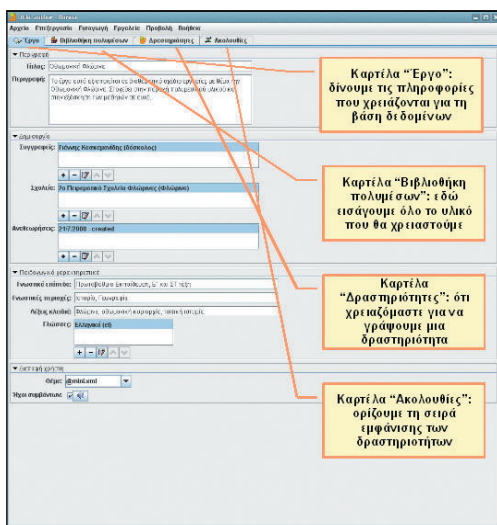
Αρχείο Επεξεργασία Εισαγωγή Εργαλεία Προβολή Βοήθεια

Έργο | Βιβλιοθήκη πολυμέσων | Δραστηριότητες | Ακολουθίες

Περιγραφή

Τίτλος: Οδυσσεϊκό Φλάσιε

Περιγραφή: Το έργο αυτό εξετάζουμε τις βιβλιογραφικές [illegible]

Δημιουργία

Συγγραφείς: Γιάννης Κοσκινιάδης (δάσκαλος)

Σχολείο: 7ο Πειραματικό Σχολείο Φλώρινας (Φλώρινα)

Ανεπτυγμένος: 21/7/2008 : created

Παιδαγωγικά χαρακτηριστικά

Γνωστικό επίπεδο: Πρωτοβάθμια Εκπαίδευση, Ε' και ΣΤ' τάξη

Γνωστικές περιοχές: Ιστορία, Γεωγραφία

Λέξεις κλειδιά: Φλάσιε, οδυσσεϊκή περιφέρεια, ταπεινή σύνταξη

Γλώσσες: Ελληνικά (el)

Διεπαφή χρήστη

Θέμα: @minixmlf

Ήχοι συμβάντων:

Καρτέλα "Εργο": δίνουμε τις πληροφορίες που χρειάζονται για τη βάση δεδομένων

Καρτέλα "Βιβλιοθήκη πολυμέσων": εδώ εισάγουμε όλο το υλικό που θα χρειαστούμε

Καρτέλα "Δραστηριότητες": ότι χρειαζόμαστε για να γράψουμε μια δραστηριότητα

Καρτέλα "Ακολουθίες": ορίζουμε τη σειρά εμφάνισης των δραστηριοτήτων